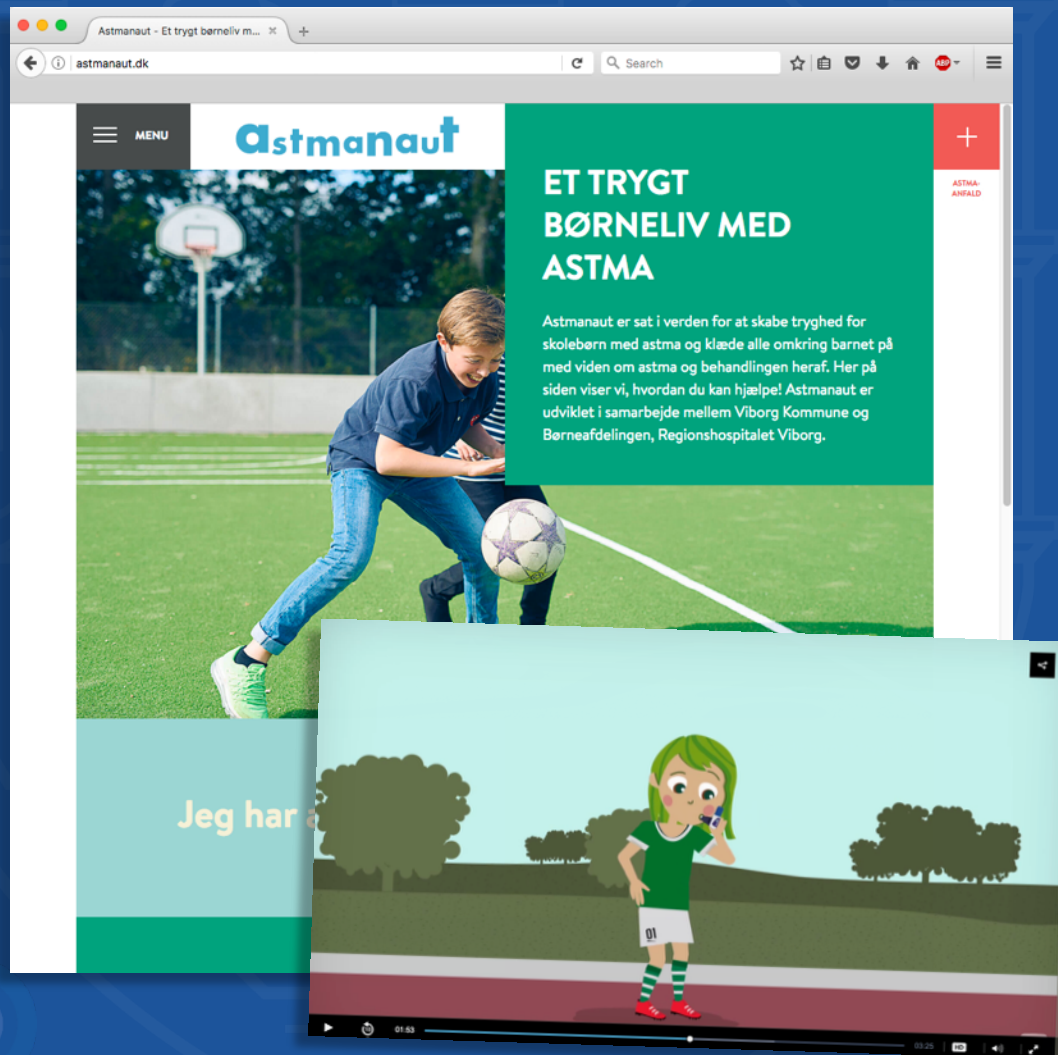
Astmanaut - Et trygt børneliv m...

astmanaut.dk

Search

MENU

astmanaut

+

ASTMA-ANFALD

ET TRYGT BØRNELIV MED ASTMA

Astmanaut er sat i verden for at skabe tryghed for skolebørn med astma og klæde alle omkring barnet på med viden om astma og behandlingen heraf. Her på siden viser vi, hvordan du kan hjælpe! Astmanaut er udviklet i samarbejde mellem Viborg Kommune og Børneafdelingen, Regionshospitalet Viborg.

Jeg har a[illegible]

01

01:53

03:25

HD